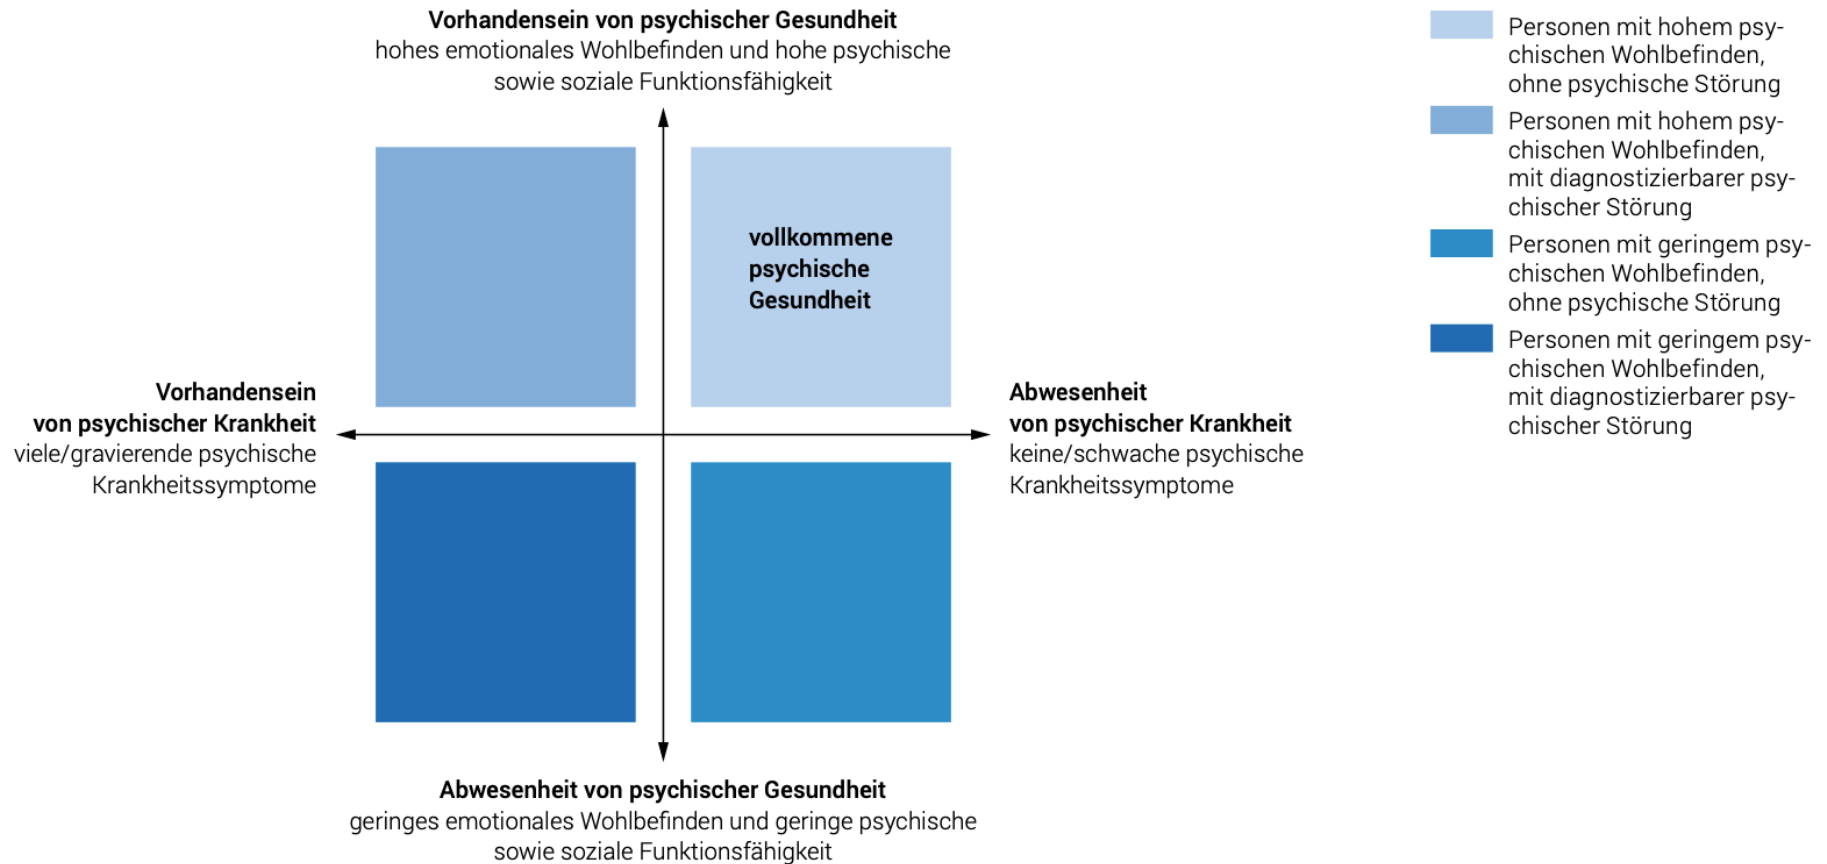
**Vorhandensein von psychischer Gesundheit**
hohes emotionales Wohlbefinden und hohe psychische sowie soziale Funktionsfähigkeit

vollkommene psychische Gesundheit

**Vorhandensein von psychischer Krankheit**
viele/gravierende psychische Krankheitssymptome

**Abwesenheit von psychischer Krankheit**
keine/schwache psychische Krankheitssymptome

**Abwesenheit von psychischer Gesundheit**
geringes emotionales Wohlbefinden und geringe psychische sowie soziale Funktionsfähigkeit

Personen mit hohem psychischen Wohlbefinden, ohne psychische Störung

Personen mit hohem psychischen Wohlbefinden, mit diagnostizierbarer psychischer Störung

Personen mit geringem psychischen Wohlbefinden, ohne psychische Störung

Personen mit geringem psychischen Wohlbefinden, mit diagnostizierbarer psychischer Störung